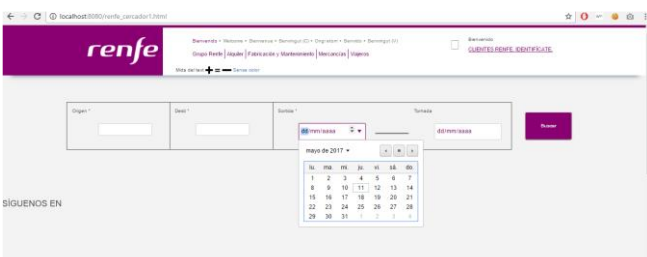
localhost:8080/renfe_cercador1.html

renfe

Benvenido • Welcome • Benvenue • Benvingut (C) • Ongi etorri • Benvido • Benvingut (V)

Grupo Renfe | Ayudas | Fabricación y Mantenimiento | Mercancías | Viajeros

Mida del text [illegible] Sense color

Benvenido
CLIENTES RENFE, IDENTIFICATE.

Origen *

Desti *

Sortida *

Tornada

dd/mm/aaaa

dd/mm/aaaa

Buscar

mayo de 2017

| lu. | ma. | mi. | ju. | vi. | sá. | do. |
|---|---|---|---|---|---|---|
| 1 | 2 | 3 | 4 | 5 | 6 | 7 |
| 8 | 9 | 10 | 11 | 12 | 13 | 14 |
| 15 | 16 | 17 | 18 | 19 | 20 | 21 |
| 22 | 23 | 24 | 25 | 26 | 27 | 28 |
| 29 | 30 | 31 | 1 | 2 | 3 | 4 |

SÍGUENOS EN